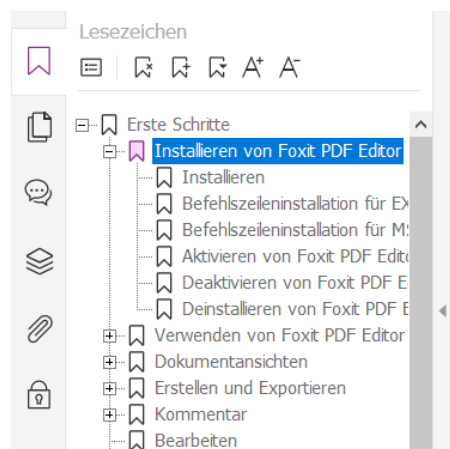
Lesezeichen

Erste Schritte
Installieren von Foxit PDF Editor
Installieren
Befehlszeileninstallation für EX
Befehlszeileninstallation für MS
Aktivieren von Foxit PDF Edito
Deaktivieren von Foxit PDF E
Deinstallieren von Foxit PDF E
Verwenden von Foxit PDF Editor
Dokumentansichten
Erstellen und Exportieren
Kommentar
Bearbeiten